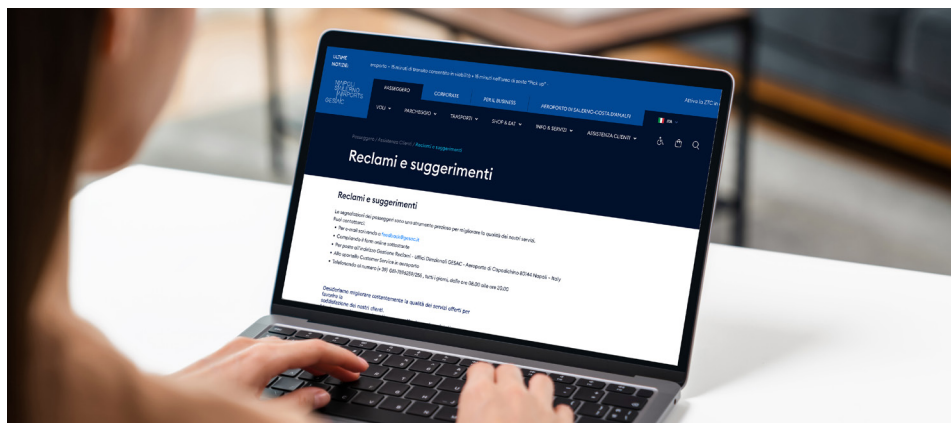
ULTIME NOTIZIE

NAPOLI SALERNO AIRPORTS GESAC

PASSEGGERI
CORPORATE
PER IL BUSINESS
AEROPORTO DI SALERNO-COSTA D'AMALFI

VOLI
PARCHEGGIO
TRASPORTI
SHOP & EAT
INFO E SERVIZI
ASSISTENZA CLIENTI

Passeggeri / Assistenza Clienti / Reclami e suggerimenti

Reclami e suggerimenti

Reclami e suggerimenti

Le segnalazioni dei passeggeri sono uno strumento prezioso per migliorare la qualità dei nostri servizi. Puoi contattarci:

• Per e-mail scrivendo a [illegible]
• Compilando il form online sottostante
• Per posta all'indirizzo Gestione Reclami - Ufficio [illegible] GESAC - Aeroporto di Capodichino 80144 Napoli - Italy
• Allo sportello Customer Service in aeroporto
• Telefonando al numero (+39) 081-7896259/258 , tutti i giorni, dalle ore 08.00 alle ore 20.00

Desideriamo migliorare costantemente la qualità dei servizi offerti per favorire la soddisfazione dei nostri clienti.